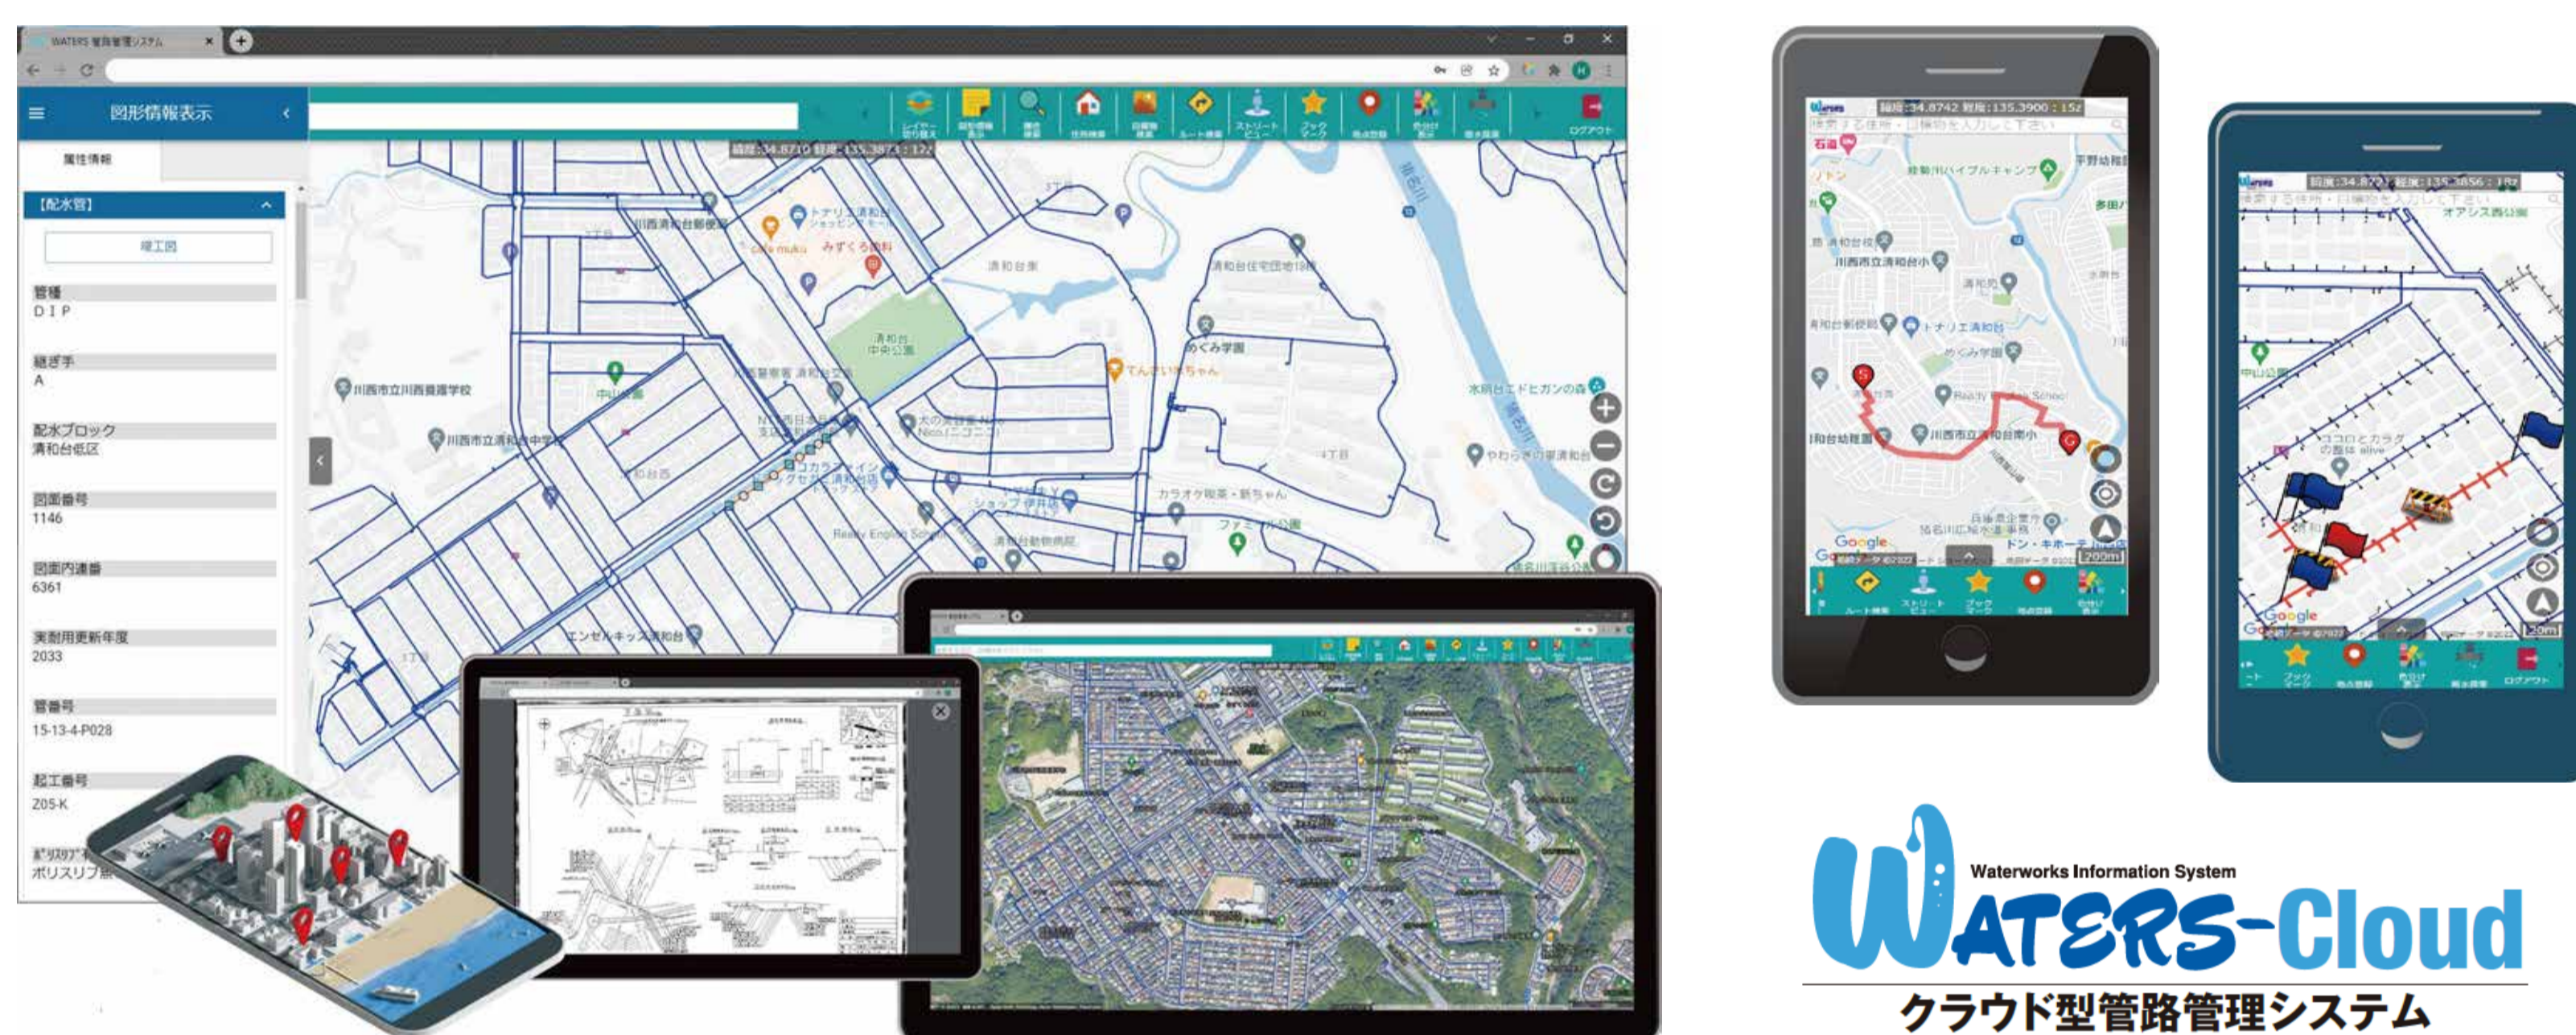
WATERS 管路管理システム

図形情報表示

属性情報

【配水管】

竣工図

管種
DIP

継手
A

配水ブロック
清和台低区

図面番号
1146

図面内連番
6361

実耐用更新年度
2033

管番号
15-13-4-P028

起工番号
Z05-K

ポリスリーブ
ポリスリブ

緯度:34.8710 経度:135.3873 : 12z

ログアウト

川西市立川西養護学校
川西市立清和台中学校
清和台中央公園
めぐみ学園
清和台東
中山公園
水明台エドヒガンの森
カラオケ喫茶・新ちゃん
ファミリー公園
Ready English School
エンゼルキッズ清和台

緯度:34.8742 経度:135.3900 : 15z

川西市立清和台小
めぐみ学園
川西市立清和台南小
Google

緯度:34.8723 経度:135.3856 : 18z

オアシス西公園
中山公園
ココロとカラダの整体 alive
Google

Waterworks Information System
WATERS-Cloud
クラウド型管路管理システム